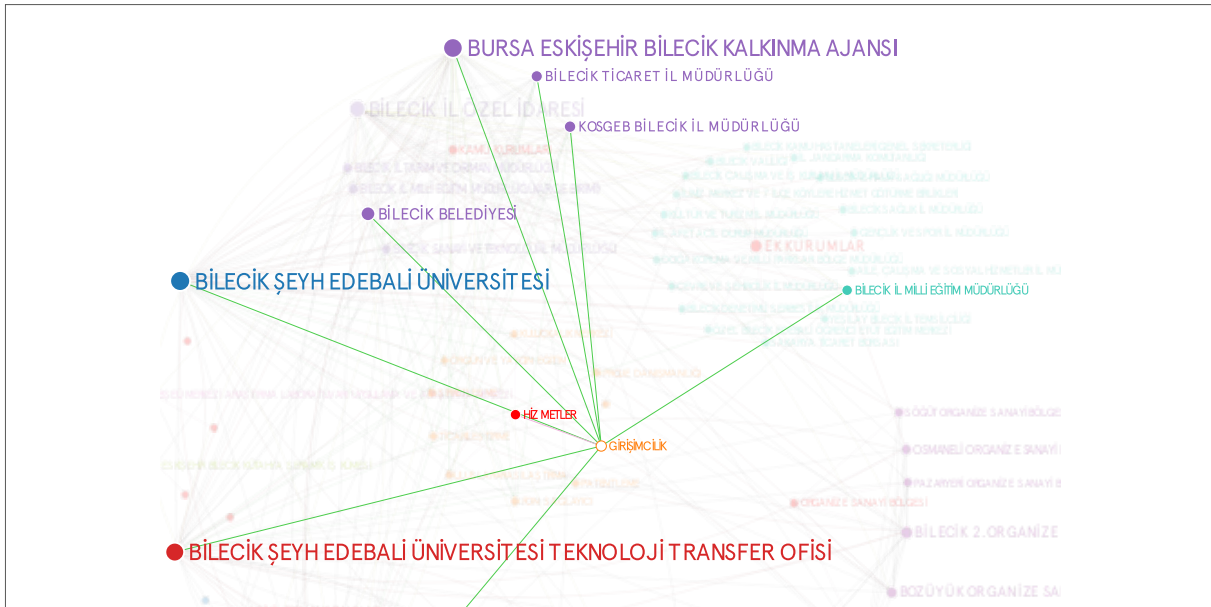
BURSA ESKİŞEHİR BİLECİK KALKINMA AJANSI

BİLECİK TİCARET İL MÜDÜRLÜĞÜ

BİLECİK İL ÖZEL İDARESİ

KOSGEB BİLECİK İL MÜDÜRLÜĞÜ

BİLECİK BELEDİYESİ

EK KURUMLAR

BİLECİK ŞEYH EDEBALİ ÜNİVERSİTESİ

BİLECİK İL MİLLİ EĞİTİM MÜDÜRLÜĞÜ

HİZMETLER

GİRİŞİMCİLİK

SÖĞÜT ORGANİZE SANAYİ BÖLGE

OSMANELİ ORGANİZE SANAYİ

PAZARYERİ ORGANİZE SANAYİ B

ORGANİZE SANAYİ BÖLGESİ

BİLECİK 2.ORGANİZE

BİLECİK ŞEYH EDEBALİ ÜNİVERSİTESİ TEKNOLOJİ TRANSFER OFİSİ

BOZÜYÜK ORGANİZE SA